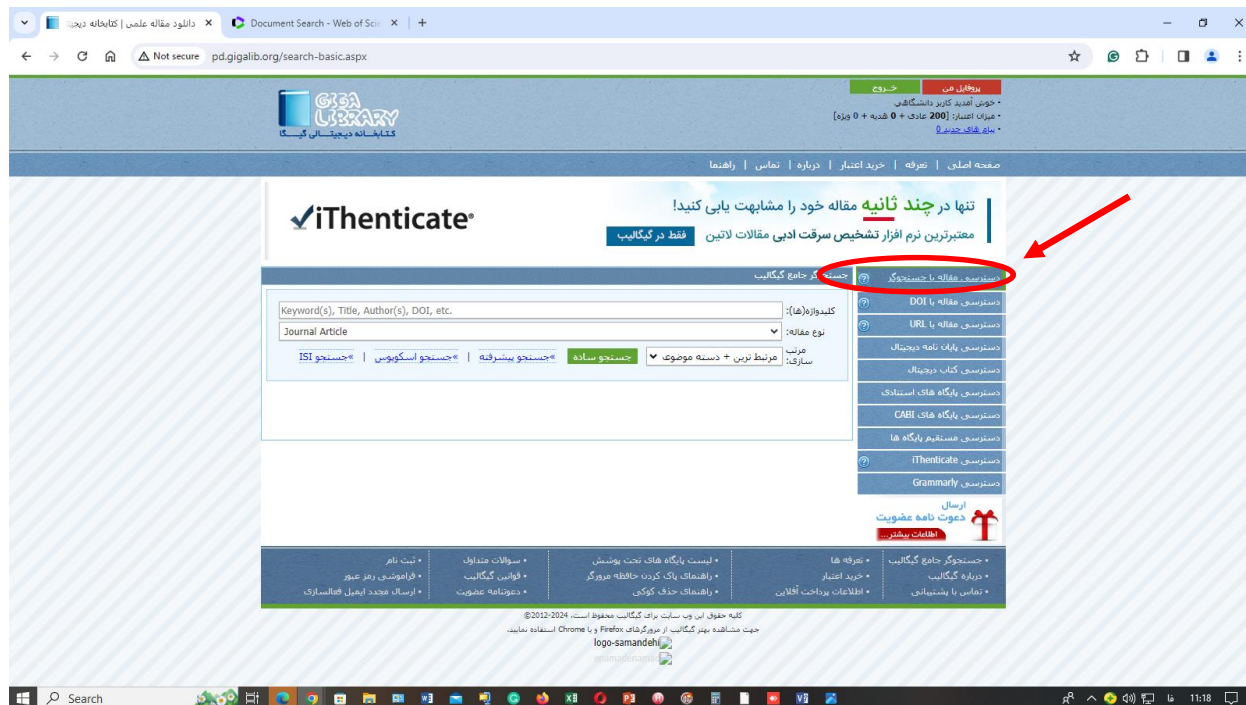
دانلود مقاله علمی | کتابخانه دیجی ×
Document Search - Web of Sci ×
+
Not secure pd.gigalib.org/search-basic.aspx

GIGA LIBRARY
کتابخانه دیجیتالی گیگا

پروفایل من
خروج
• خوش آمدید کاربر دانشگاهی
• میزان اعتبار: [200 عادی + 0 هدیه + 0 ویژه]
• پیام های جدید 0

صفحه اصلی | تعرفه | خرید اعتبار | درباره | تماس | راهنما

تنها در چند ثانیه مقاله خود را مشابهت یابی کنید!
معتبرترین نرم افزار تشخیص سرقت ادبی مقالات لاتین
فقط در گیگالیب
✓iThenticate®

جستجوگر جامع گیگالیب
کلیدواژه(ها):
Keyword(s), Title, Author(s), DOI, etc.
نوع مقاله:
Journal Article
مرتب سازی:
مرتبط ترین + دسته موضوعی
جستجو ساده
»جستجو پیشرفته | »جستجو اسکوپوس | »جستجو ISI

دسترسی مقاله با جستجوگر
دسترسی مقاله با DOI
دسترسی مقاله با URL
دسترسی پایان نامه دیجیتال
دسترسی کتاب دیجیتال
دسترسی پایگاه های استنادی
دسترسی پایگاه های CABI
دسترسی مستقیم پایگاه ها
دسترسی iThenticate
دسترسی Grammarly

ارسال
دعوت نامه عضویت
اطلاعات بیشتر...

• جستجوگر جامع گیگالیب
• درباره گیگالیب
• تماس با پشتیبانی
• تعرفه ها
• خرید اعتبار
• اطلاعات پرداخت آفلاین
• لیست پایگاه های تحت پوشش
• راهنمای پاک کردن حافظه مرورگر
• راهنمای حذف کوکی
• سوالات متداول
• قوانین گیگالیب
• دعوتنامه عضویت
• ثبت نام
• فراموشی رمز عبور
• ارسال مجدد ایمیل فعالسازی

کلیه حقوق این وب سایت برای گیگالیب محفوظ است. 2024-2012©
جهت مشاهده بهتر گیگالیب از مرورگرهای Firefox و یا Chrome استفاده نمایید.
logo-samandehi

Search
فا 11:18